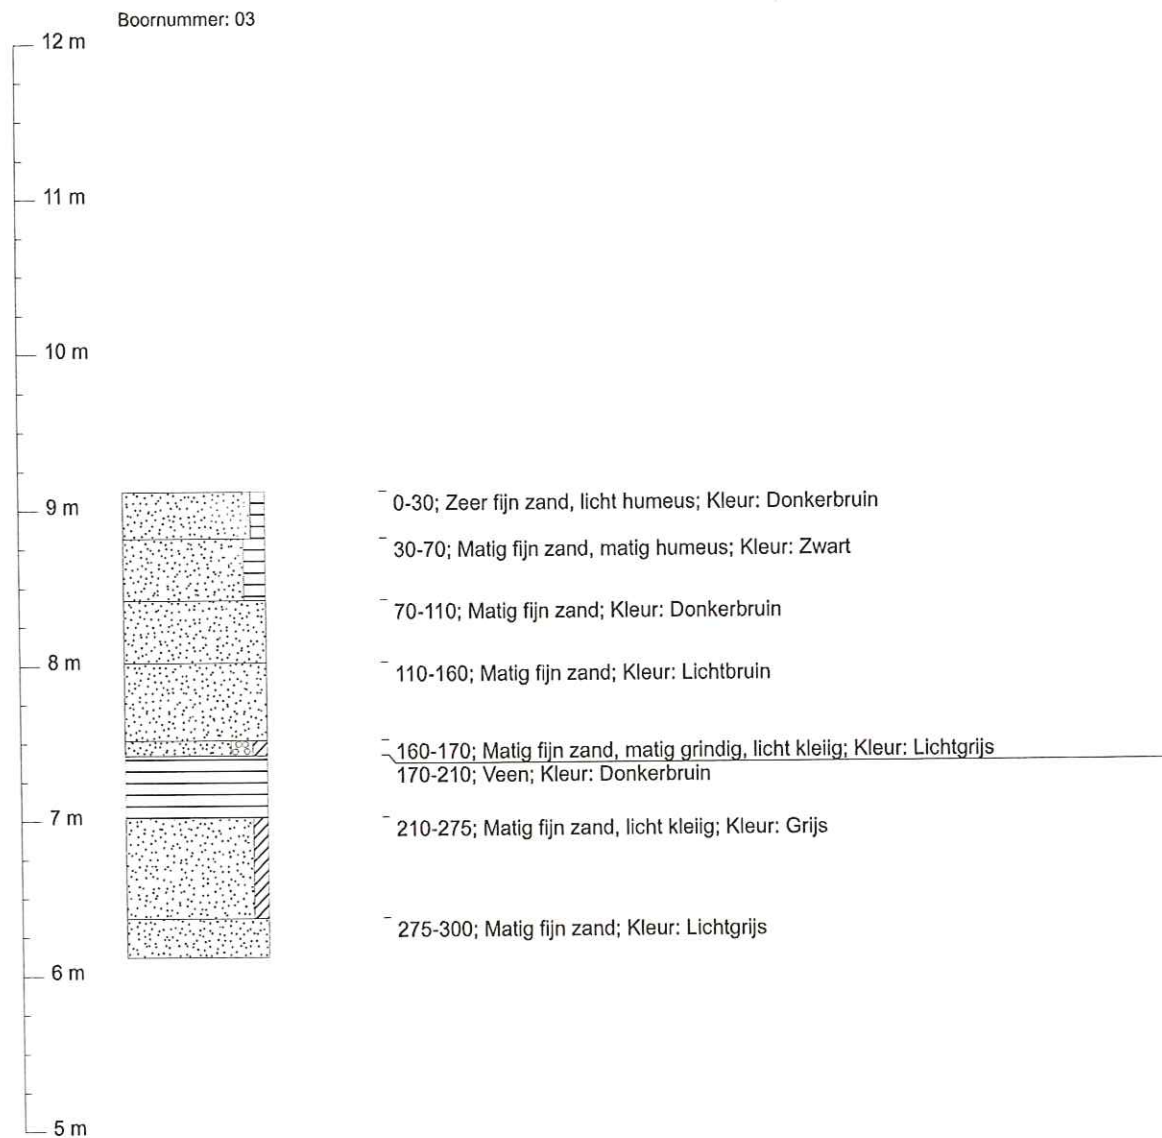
Boornummer: 03

12 m

11 m

10 m

9 m

8 m

7 m

6 m

5 m

0-30; Zeer fijn zand, licht humeus; Kleur: Donkerbruin

30-70; Matig fijn zand, matig humeus; Kleur: Zwart

70-110; Matig fijn zand; Kleur: Donkerbruin

110-160; Matig fijn zand; Kleur: Lichtbruin

160-170; Matig fijn zand, matig grindig, licht kleiig; Kleur: Lichtgrijs

170-210; Veen; Kleur: Donkerbruin

210-275; Matig fijn zand, licht kleiig; Kleur: Grijs

275-300; Matig fijn zand; Kleur: Lichtgrijs